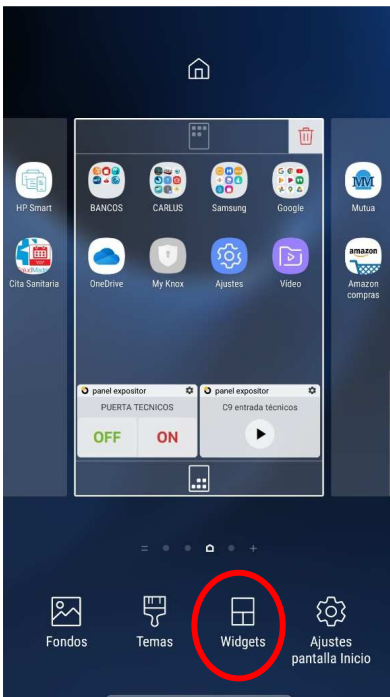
HP Smart
Cita Sanitaria

BANCOS
CARLUS
Samsung
Google

OneDrive
My Knox
Ajustes
Video

Mutua
Amazon compras

panel expositor
PUERTA TECNICOS
OFF
ON

panel expositor
C9 entrada técnicos

Fondos
Temas
Widgets
Ajustes pantalla Inicio